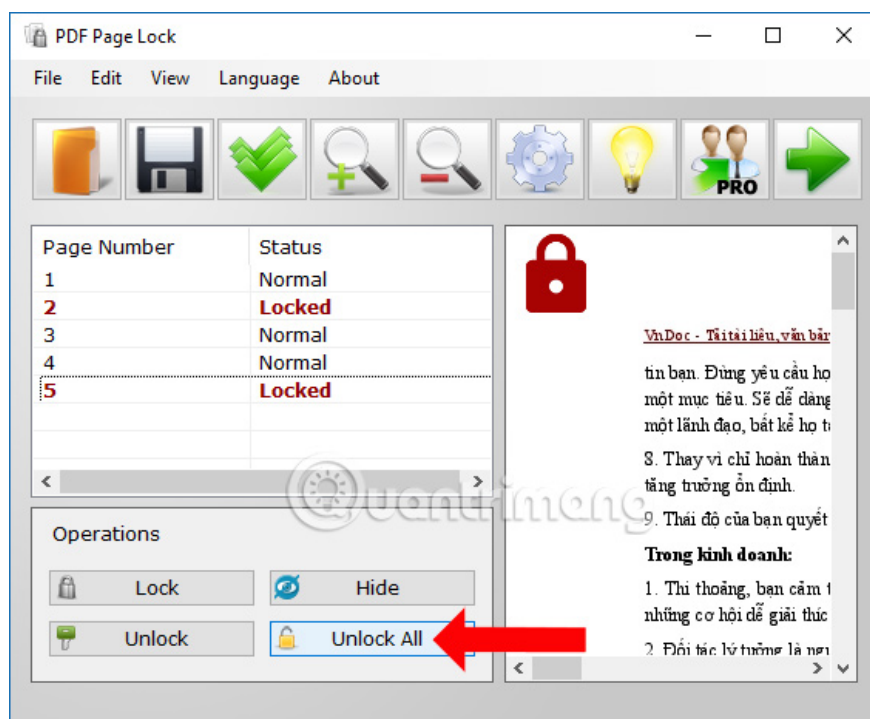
PDF Page Lock

File Edit View Language About

PRO

| Page Number | Status |
|---|---|
| 1 | Normal |
| 2 | Locked |
| 3 | Normal |
| 4 | Normal |
| 5 | Locked |

Operations

Lock Hide

Unlock Unlock All

VnDoc - Tải tài liệu, văn bản

tin bạn. Đừng yêu cầu họ
một mục tiêu. Sẽ dễ dàng
một lãnh đạo, bất kể họ t

8. Thay vì chỉ hoàn thàn
tăng trưởng ổn định.

9. Thái độ của bạn quyết

Trong kinh doanh:

1. Thỉ thoảng, bạn cảm t
những cơ hội dễ giải thíc

2. Đối tác lý tưởng là ng

Quantrimang